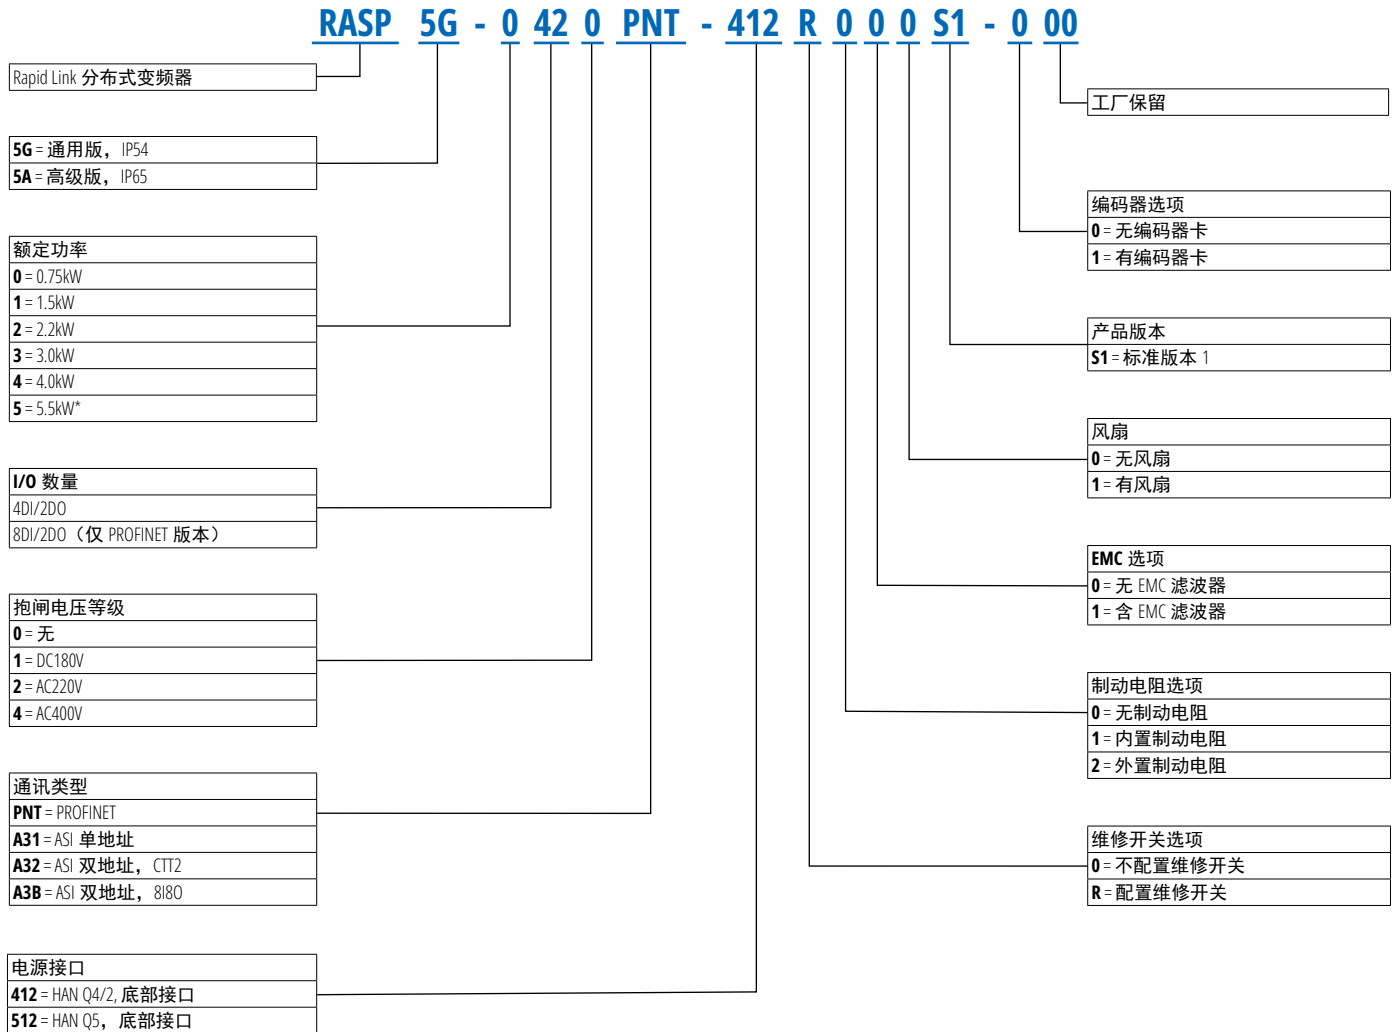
RASP 5G - 0 42 0 PNT - 412 R 0 0 0 S1 - 0 00

Rapid Link 分布式变频器

5G = 通用版，IP54
5A = 高级版，IP65

额定功率
0 = 0.75kW
1 = 1.5kW
2 = 2.2kW
3 = 3.0kW
4 = 4.0kW
5 = 5.5kW*

I/O 数量
4DI/2DO
8DI/2DO（仅 PROFINET 版本）

抱闸电压等级
0 = 无
1 = DC180V
2 = AC220V
4 = AC400V

通讯类型
PNT = PROFINET
A31 = ASI 单地址
A32 = ASI 双地址，CTT2
A3B = ASI 双地址，8180

电源接口
412 = HAN Q4/2, 底部接口
512 = HAN Q5，底部接口

工厂保留

编码器选项
0 = 无编码器卡
1 = 有编码器卡

产品版本
S1 = 标准版本 1

风扇
0 = 无风扇
1 = 有风扇

EMC 选项
0 = 无 EMC 滤波器
1 = 含 EMC 滤波器

制动电阻选项
0 = 无制动电阻
1 = 内置制动电阻
2 = 外置制动电阻

维修开关选项
0 = 不配置维修开关
R = 配置维修开关